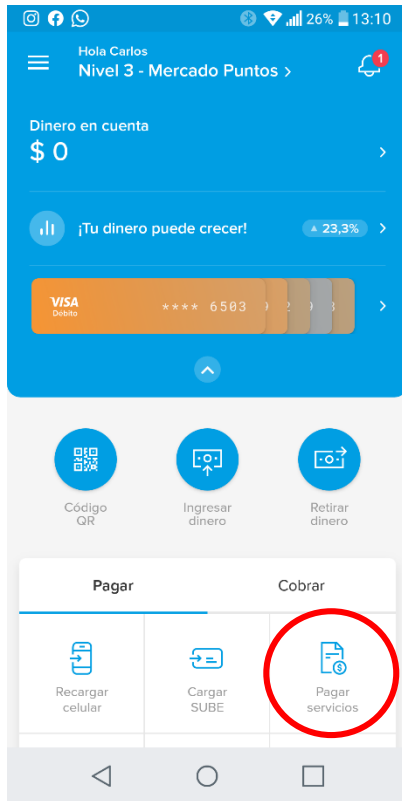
26% 13:10

Hola Carlos
Nivel 3 - Mercado Puntos >

1

Dinero en cuenta
$ 0 >

¡Tu dinero puede crecer! 23,3% >

VISA Débito **** 6503

Código QR

Ingresar dinero

Retirar dinero

Pagar

Cobrar

Recargar celular

Cargar SUBE

Pagar servicios